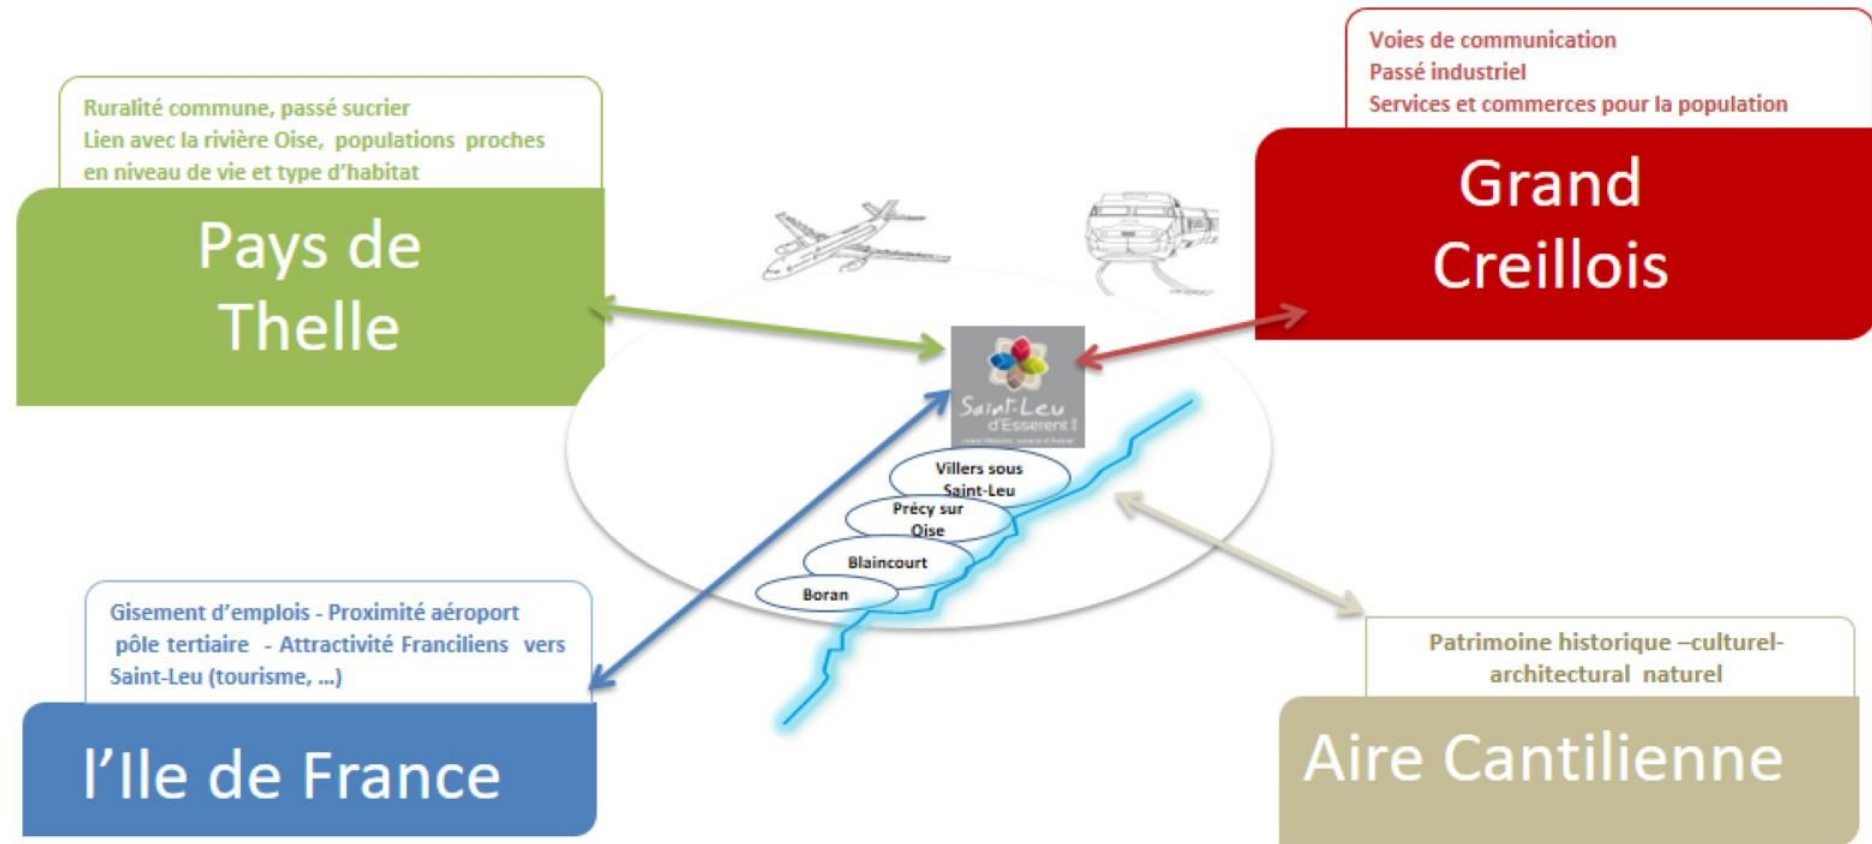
Ruralité commune, passé sucrier
Lien avec la rivière Oise, populations proches en niveau de vie et type d'habitat

Pays de Thelle

Voies de communication
Passé industriel
Services et commerces pour la population

Grand Creillois

Saint-Leu d'Esserent

Villers sous Saint-Leu

Précy sur Oise

Blaincourt

Boran

Gisement d'emplois - Proximité aéroport pôle tertiaire - Attractivité Franciliens vers Saint-Leu (tourisme, ...)

l'Ile de France

Patrimoine historique –culturel-architectural naturel

Aire Cantilienne